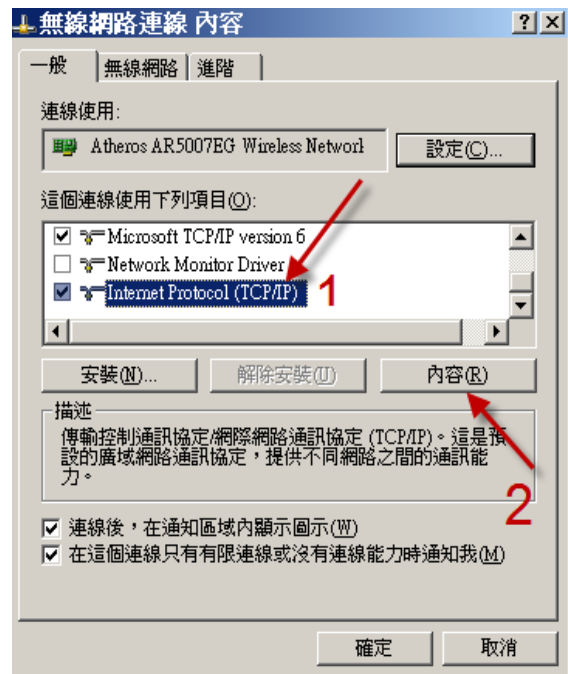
無線網路連線 內容

? X

一般 | 無線網路 | 進階

連線使用:

Atheros AR5007EG Wireless Network

設定(C)...

這個連線使用下列項目(O):

Microsoft TCP/IP version 6
Network Monitor Driver
Internet Protocol (TCP/IP)

1

安裝(N)... 解除安裝(U) 內容(R)

描述

傳輸控制通訊協定/網際網路通訊協定 (TCP/IP)。這是預設的廣域網路通訊協定，提供不同網路之間的通訊能力。

2

連線後，在通知區域內顯示圖示(W)
在這個連線只有有限連線或沒有連線能力時通知我(M)

確定 取消